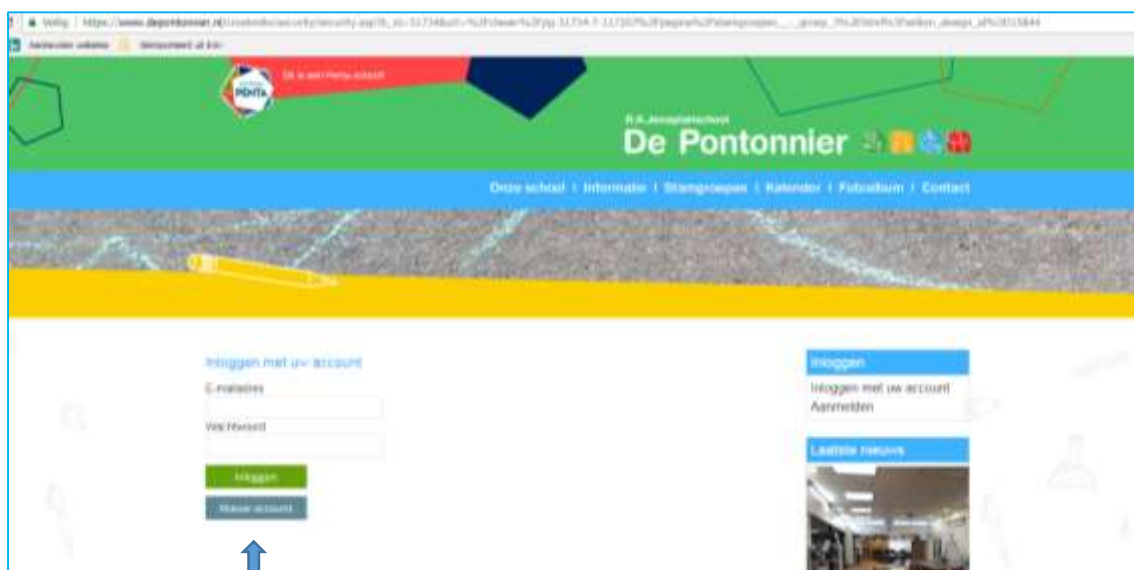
Veilig | https://www.depontonnier.nl/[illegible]

Aanbevolen websites | Geïmporteerd uit IE

PENTA

Dit is een Penta-school!

R.K. Jenaplanschool

De Pontonnier

Onze school | Informatie | Stamgroepen | Kalender | Fotoalbum | Contact

Inloggen met uw account

E-mailadres

Wachtwoord

Inloggen

Nieuw account

Inloggen

Inloggen met uw account

Aanmelden

Laatste nieuws